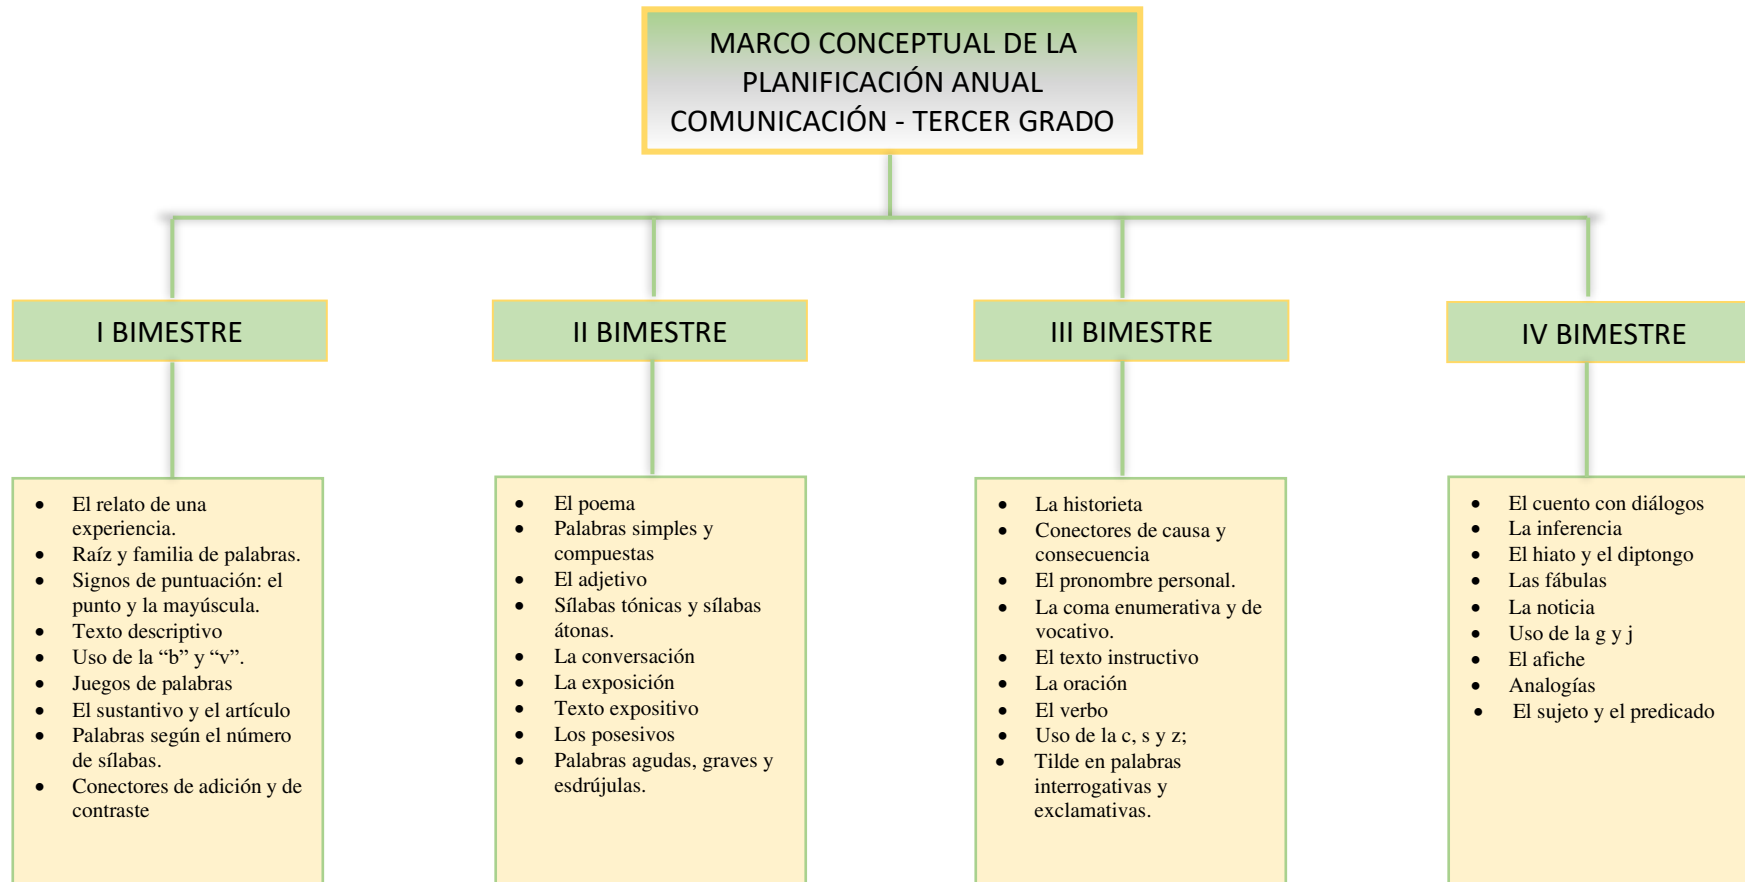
MARCO CONCEPTUAL DE LA PLANIFICACIÓN ANUAL COMUNICACIÓN - TERCER GRADO

I BIMESTRE

- El relato de una experiencia.
- Raíz y familia de palabras.
- Signos de puntuación: el punto y la mayúscula.
- Texto descriptivo
- Uso de la “b” y “v”.
- Juegos de palabras
- El sustantivo y el artículo
- Palabras según el número de sílabas.
- Conectores de adición y de contraste

II BIMESTRE

- El poema
- Palabras simples y compuestas
- El adjetivo
- Sílabas tónicas y sílabas átonas.
- La conversación
- La exposición
- Texto expositivo
- Los posesivos
- Palabras agudas, graves y esdrújulas.

III BIMESTRE

- La historieta
- Conectores de causa y consecuencia
- El pronombre personal.
- La coma enumerativa y de vocativo.
- El texto instructivo
- La oración
- El verbo
- Uso de la c, s y z;
- Tilde en palabras interrogativas y exclamativas.

IV BIMESTRE

- El cuento con diálogos
- La inferencia
- El hiato y el diptongo
- Las fábulas
- La noticia
- Uso de la g y j
- El afiche
- Analogías
- El sujeto y el predicado